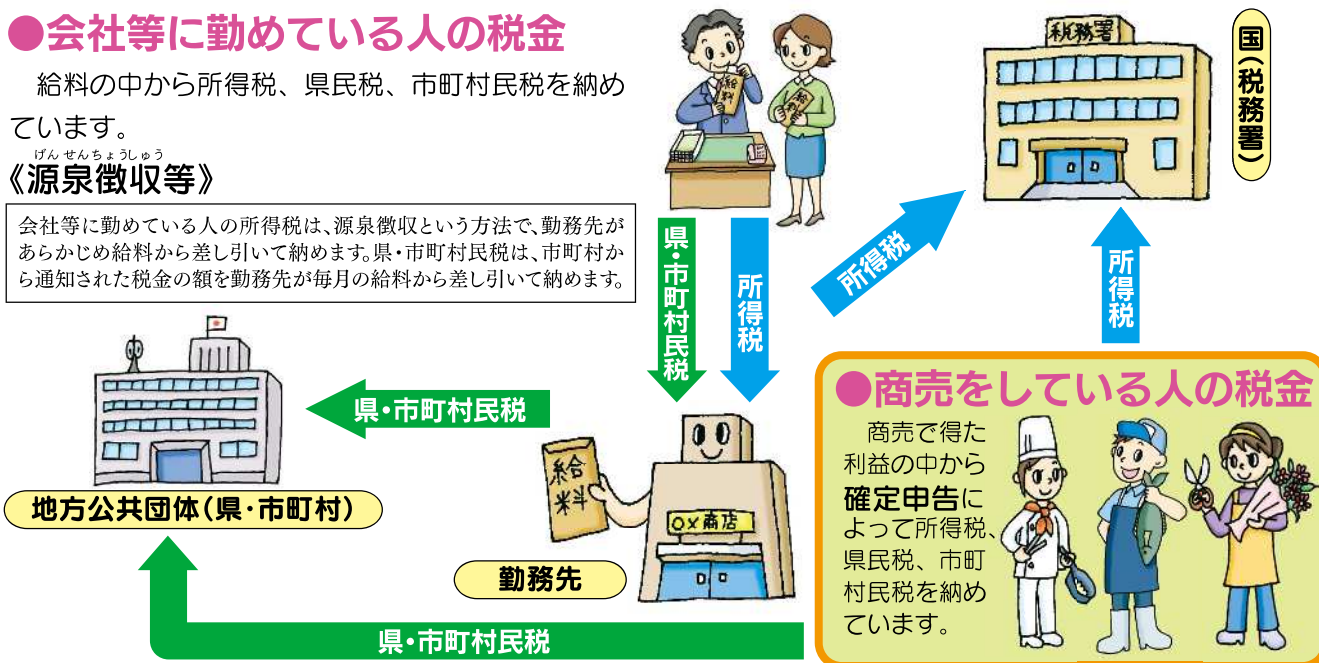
●会社等に勤めている人の税金

給料の中から所得税、県民税、市町村民税を納めています。

げんせんちょうしゅう
《源泉徴収等》

会社等に勤めている人の所得税は、源泉徴収という方法で、勤務先があらかじめ給料から差し引いて納めます。県・市町村民税は、市町村から通知された税金の額を勤務先が毎月の給料から差し引いて納めます。

給料

税務署

国（税務署）

県・市町村民税

所得税

所得税

所得税

県・市町村民税

地方公共団体（県・市町村）

給料

○×商店

勤務先

●商売をしている人の税金

商売で得た利益の中から確定申告によって所得税、県民税、市町村民税を納めています。

県・市町村民税